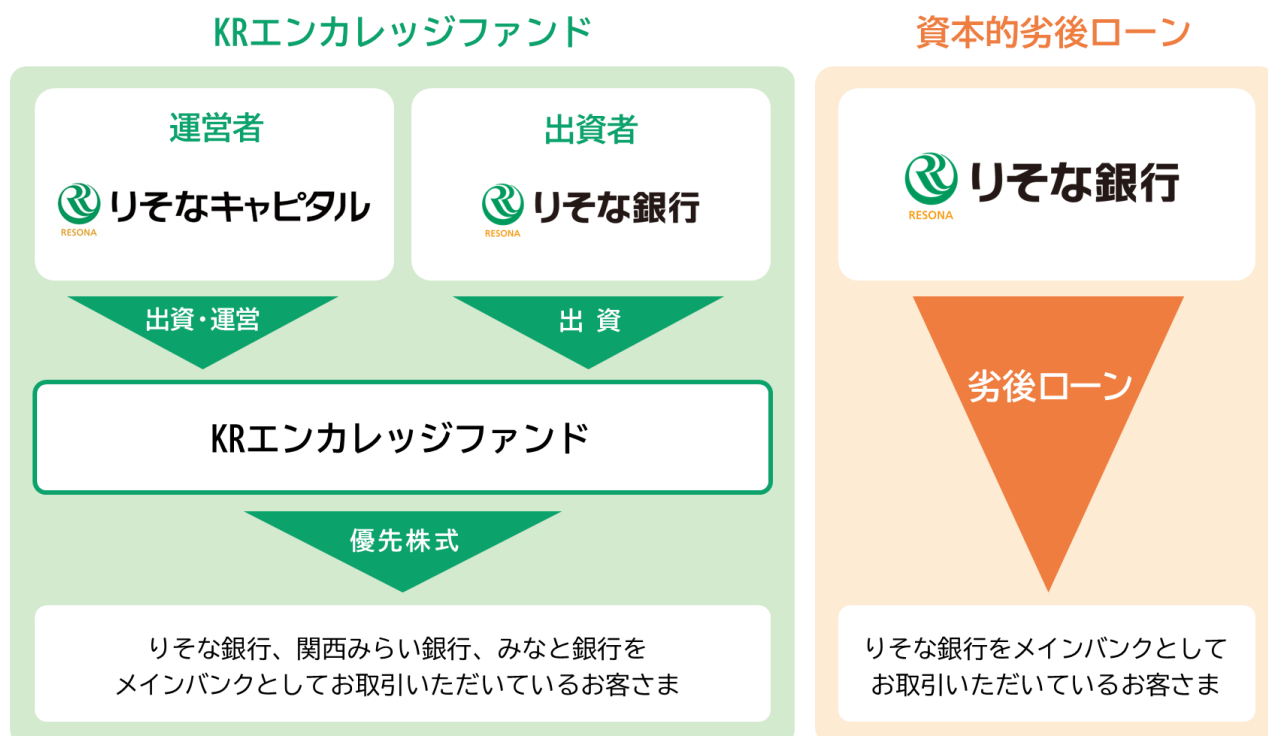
KRエンカレッジファンド

運営者

RESONA りそなキャピタル

出資者

RESONA りそな銀行

出資・運営

出 資

KRエンカレッジファンド

優先株式

りそな銀行、関西みらい銀行、みなと銀行を
メインバンクとしてお取引いただいているお客さま

資本的劣後ローン

RESONA りそな銀行

劣後ローン

りそな銀行をメインバンクとして
お取引いただいているお客さま